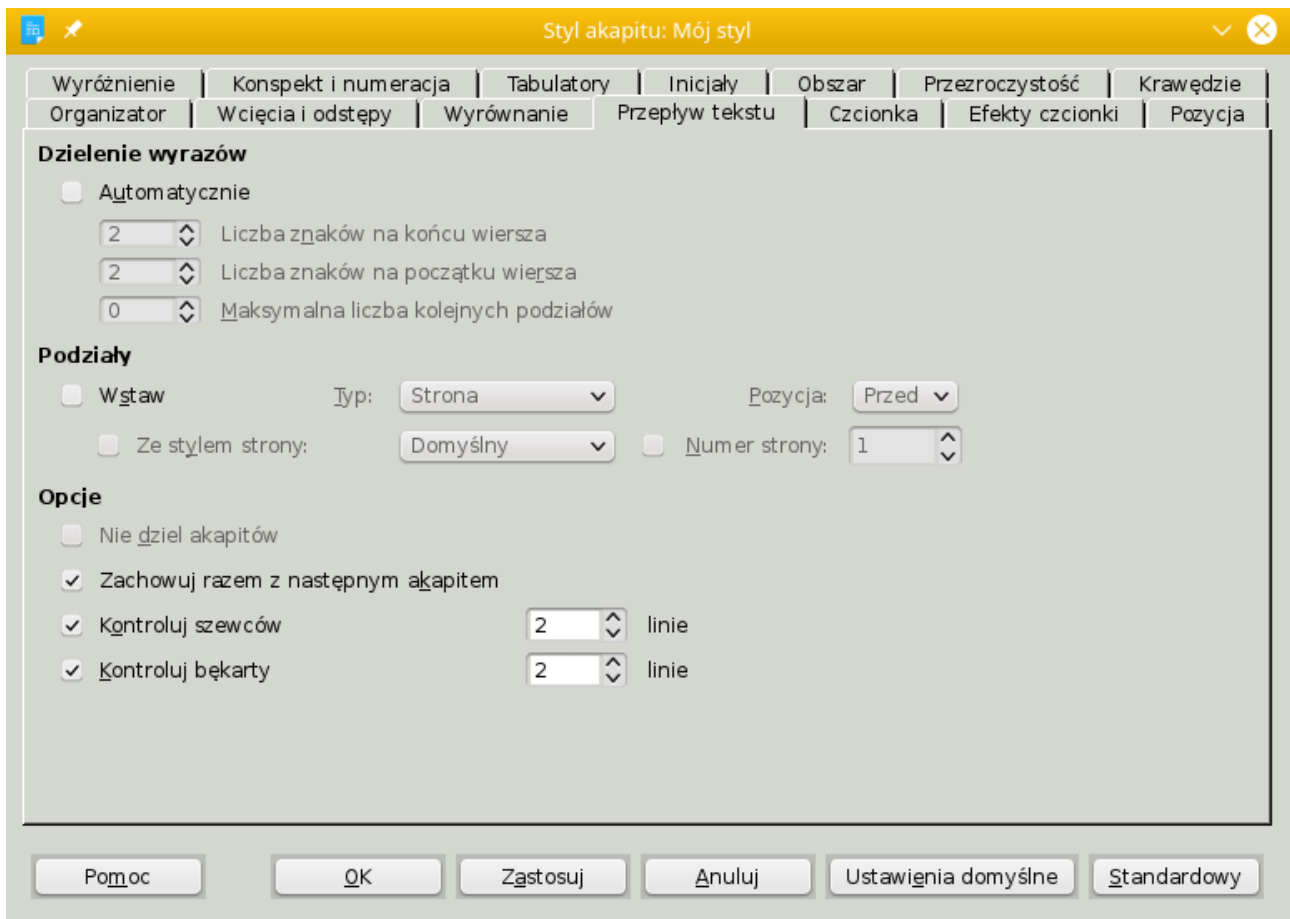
Styl akapitu: Mój styl

Wyróżnienie | Konspekt i numeracja | Tabulatory | Inicjały | Obszar | Przezroczystość | Krawędzie
Organizator | Wcięcia i odstępy | Wyrównanie | Przepływ tekstu | Czcionka | Efekty czcionki | Pozycja

Dzielenie wyrazów

Automatycznie

2 Liczba znaków na końcu wiersza

2 Liczba znaków na początku wiersza

0 Maksymalna liczba kolejnych podziałów

Podziały

Wstaw Typ: Strona Pozycja: Przed

Ze stylem strony: Domyślny Numer strony: 1

Opcje

Nie dziel akapitów

Zachowuj razem z następnym akapitem

Kontroluj szewców 2 linie

Kontroluj bękarty 2 linie

Pomoc OK Zastosuj Anuluj Ustawienia domyślne Standardowy